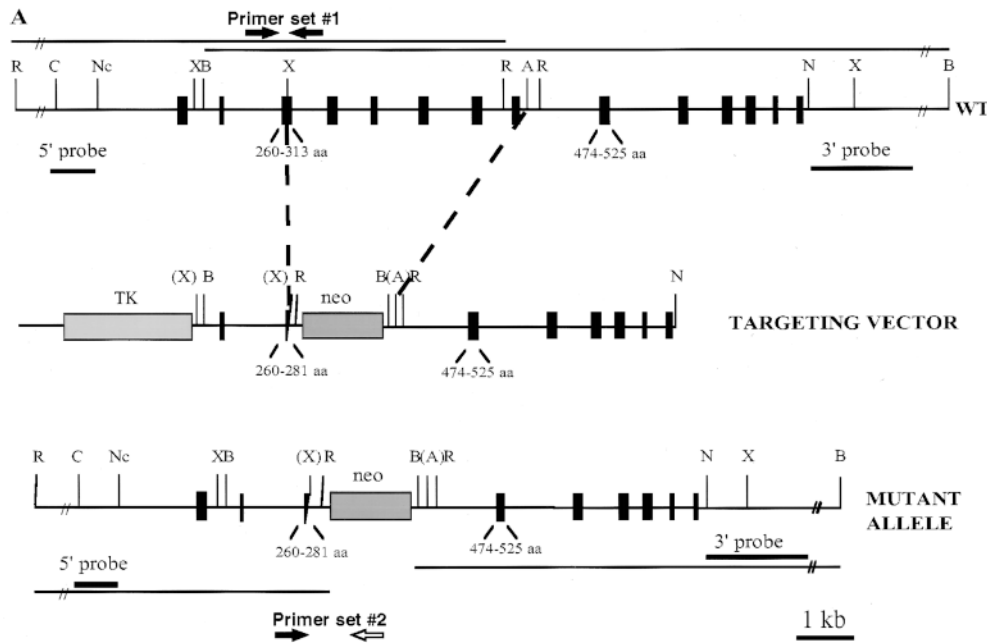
A

Primer set #1

R C Nc XB X R A R N X B

WT

260-313 aa

474-525 aa

5' probe

3' probe

TK (X) B (X) R neo B(A)R N

TARGETING VECTOR

260-281 aa

474-525 aa

R C Nc XB (X) R neo B(A)R N X B

MUTANT ALLELE

260-281 aa

474-525 aa

3' probe

5' probe

Primer set #2

1 kb